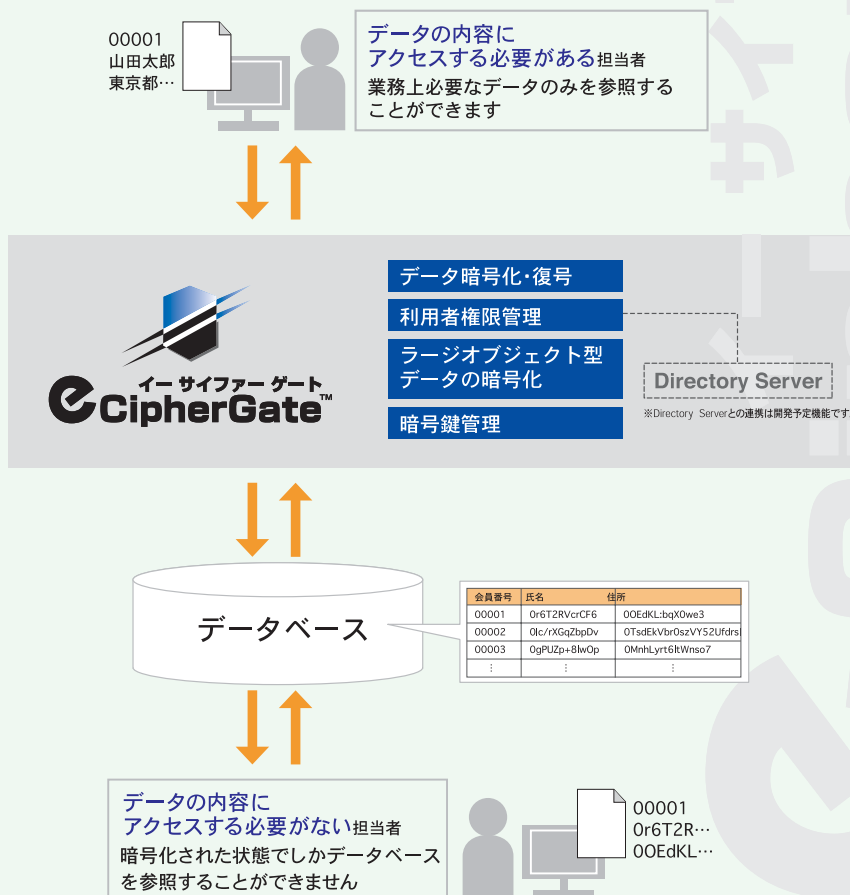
00001
山田太郎
東京都…

データの内容に
アクセスする必要がある担当者
業務上必要なデータのみを参照することができます

データ暗号化・復号

利用者権限管理

ラージオブジェクト型データの暗号化

暗号鍵管理

イーサイファーゲート
eCipherGate™

Directory Server

※Directory Serverとの連携は開発予定機能です

データベース

| 会員番号 | 氏名 | 住所 |
|---|---|---|
| 00001 | 0r6T2RVcrCF6 | 0OEdKL:bqX0we3 |
| 00002 | 0lc/rXGqZbpDv | 0TsdEkVbr0szVY52Ufdrs |
| 00003 | 0gPUZp+8lwOp | 0MnhLyrt6ltWnso7 |
| ⋮ | ⋮ | ⋮ |

データの内容に
アクセスする必要がない担当者
暗号化された状態でしかデータベースを参照することができません

00001
0r6T2R…
0OEdKL…